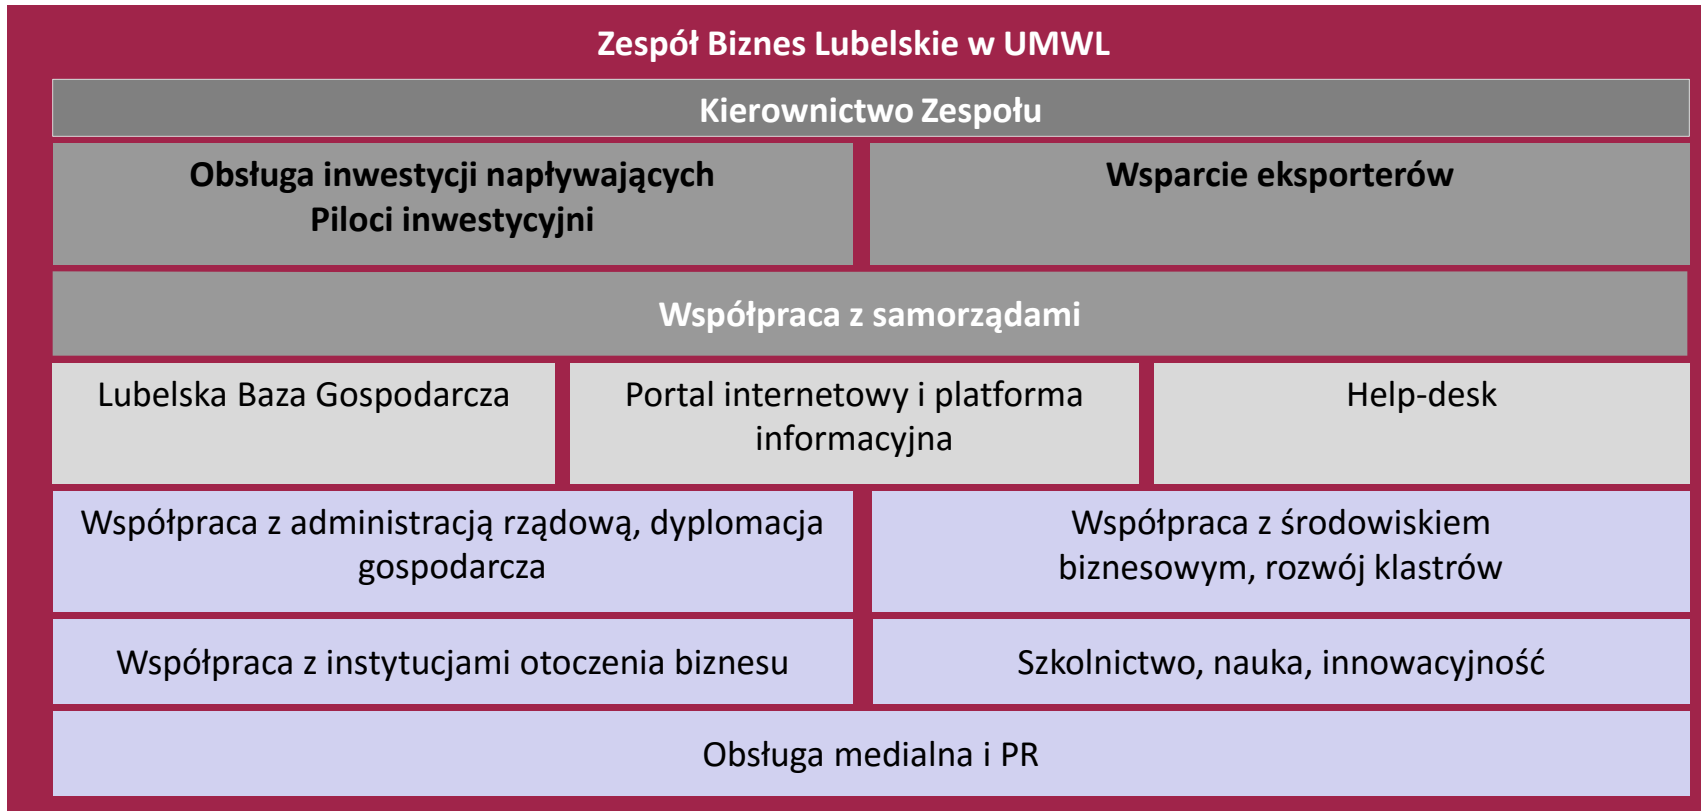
Zespół Biznes Lubelskie w UMWL

Kierownictwo Zespołu

Obsługa inwestycji napływających
Piloci inwestycyjni

Wsparcie eksporterów

Współpraca z samorządami

Lubelska Baza Gospodarcza

Portal internetowy i platforma informacyjna

Help-desk

Współpraca z administracją rządową, dyplomacja gospodarcza

Współpraca z środowiskiem biznesowym, rozwój klastrów

Współpraca z instytucjami otoczenia biznesu

Szkolnictwo, nauka, innowacyjność

Obsługa medialna i PR